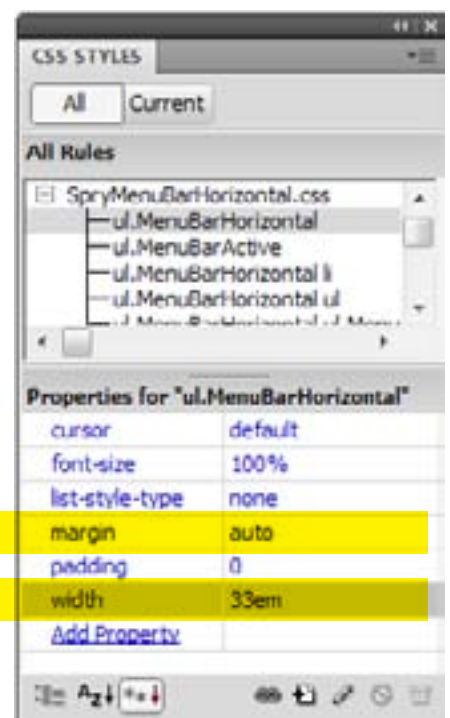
CSS STYLES

All Current

All Rules

SpryMenuBarHorizontal.css
ul.MenuBarHorizontal
ul.MenuBarActive
ul.MenuBarHorizontal li
ul.MenuBarHorizontal ul
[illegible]

Properties for "ul.MenuBarHorizontal"

| | |
|---|---|
| cursor | default |
| font-size | 100% |
| list-style-type | none |
| margin | auto |
| padding | 0 |
| width | 33em |
| Add Property | |